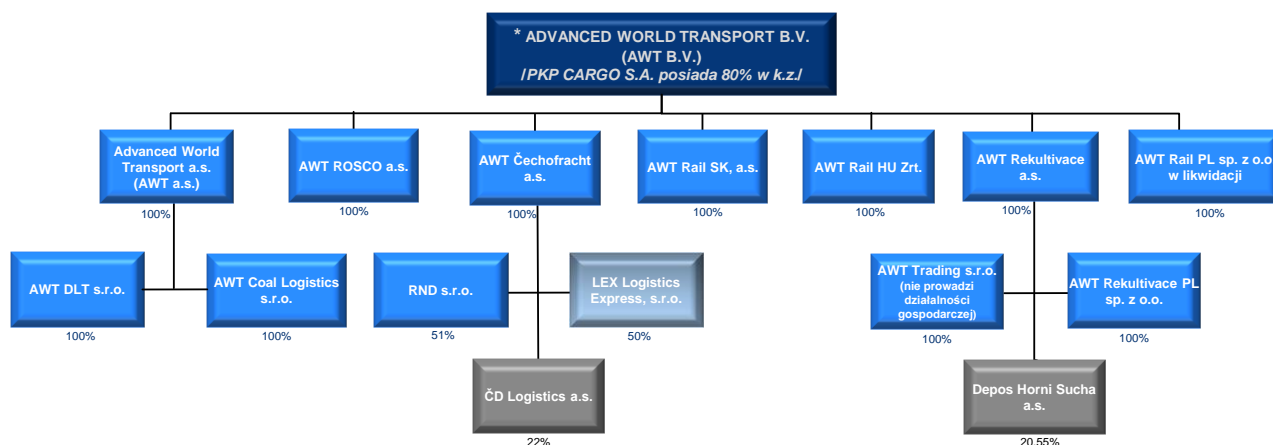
* ADVANCED WORLD TRANSPORT B.V.
(AWT B.V.)
/PKP CARGO S.A. posiada 80% w k.z./

Advanced World Transport a.s. (AWT a.s.)
100%

AWT ROSCO a.s.
100%

AWT Čechofracht a.s.
100%

AWT Rail SK, a.s.
100%

AWT Rail HU Zrt.
100%

AWT Rekultivace a.s.
100%

AWT Rail PL sp. z o.o. w likwidacji
100%

AWT DLT s.r.o.
100%

AWT Coal Logistics s.r.o.
100%

RND s.r.o.
51%

LEX Logistics Express, s.r.o.
50%

ČD Logistics a.s.
22%

AWT Trading s.r.o. (nie prowadzi dzialalności gospodarczej)
100%

AWT Rekultivace PL sp. z o.o.
100%

Depos Horni Sucha a.s.
20,55%